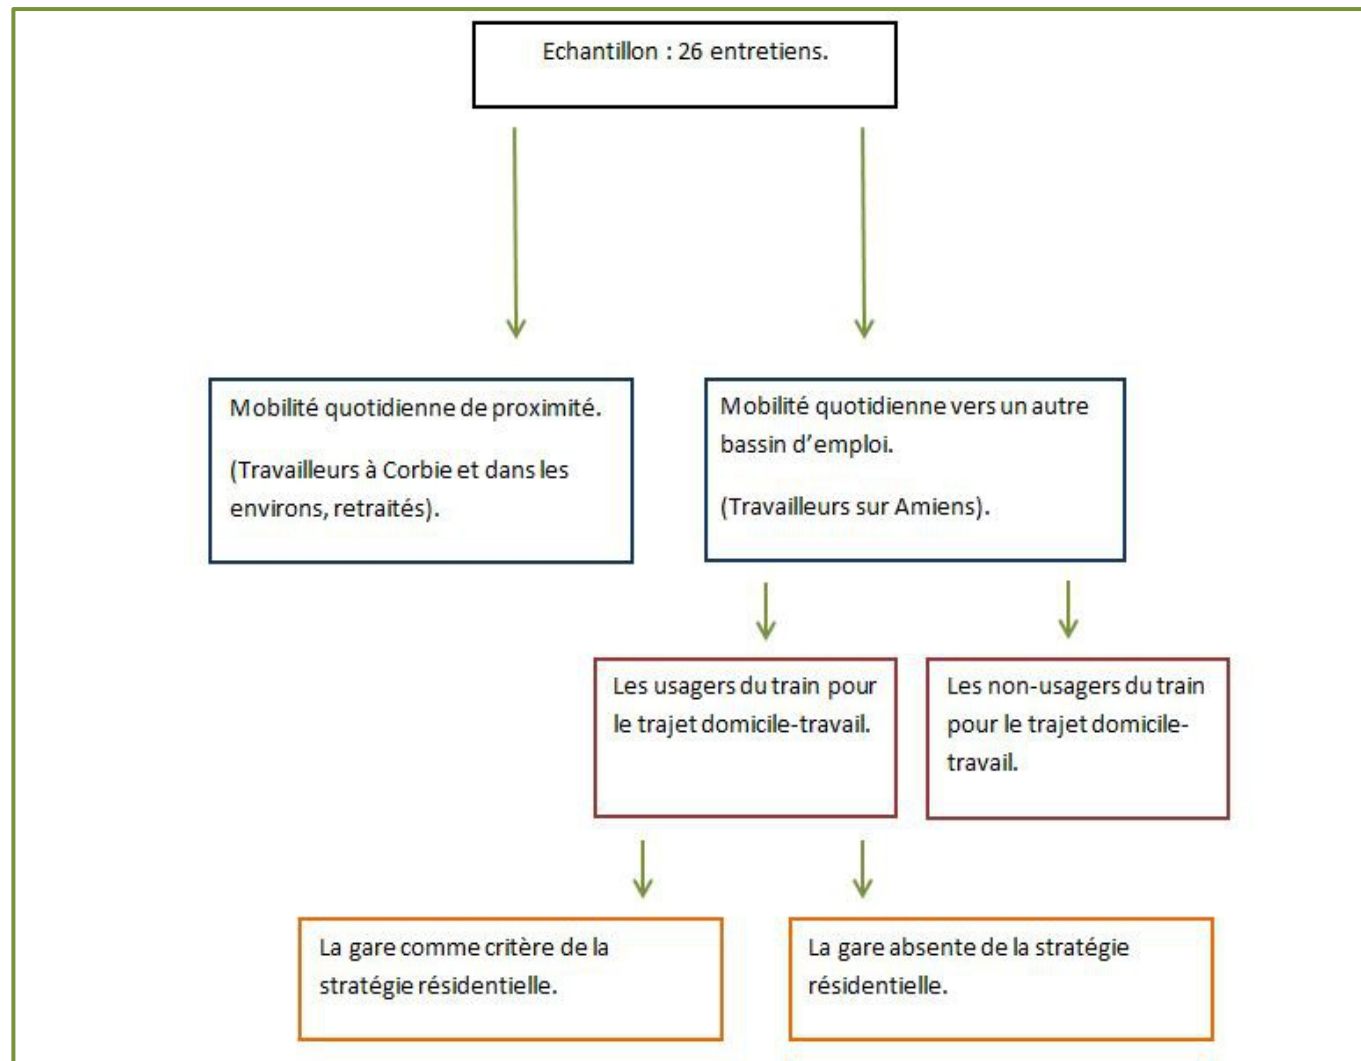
Echantillon : 26 entretiens.

Mobilité quotidienne de proximité.

(Travailleurs à Corbie et dans les environs, retraités).

Mobilité quotidienne vers un autre bassin d'emploi.

(Travailleurs sur Amiens).

Les usagers du train pour le trajet domicile-travail.

Les non-usagers du train pour le trajet domicile-travail.

La gare comme critère de la stratégie résidentielle.

La gare absente de la stratégie résidentielle.